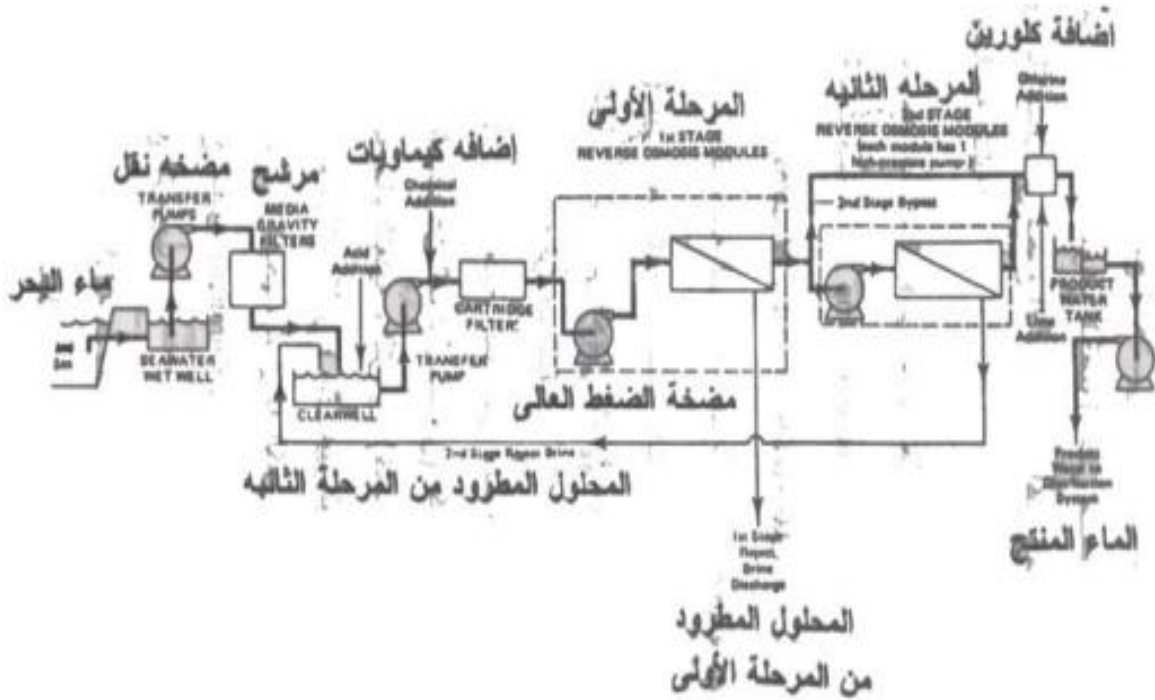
اضافة كلورين

المرحله الثانيه
2nd STAGE
REVERSE OSMOSIS MODULES
(each module has 1 high-pressure pump)

Chlorine Addition

المرحلة الأولى
1st STAGE
REVERSE OSMOSIS MODULES

إضافه كيماويات
Chemical Addition

مرشح
MEDIA GRAVITY FILTERS

مضخه نقل
TRANSFER PUMPS

مياه البحر

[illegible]

SEAWATER WET WELL

Acid Addition

CLEARWELL

TRANSFER PUMP

CARTRIDGE FILTER

2nd Stage Bypass

PRODUCT WATER TANK

Lime Addition

مضخة الضغط العالى

2nd Stage Reject Brine

المحلول المطرود من المرحلة الثانيه

Product Water to Distribution System

الماء المنتج

1st Stage Reject, Brine Discharge

المحلول المطرود
من المرحلة الأولى